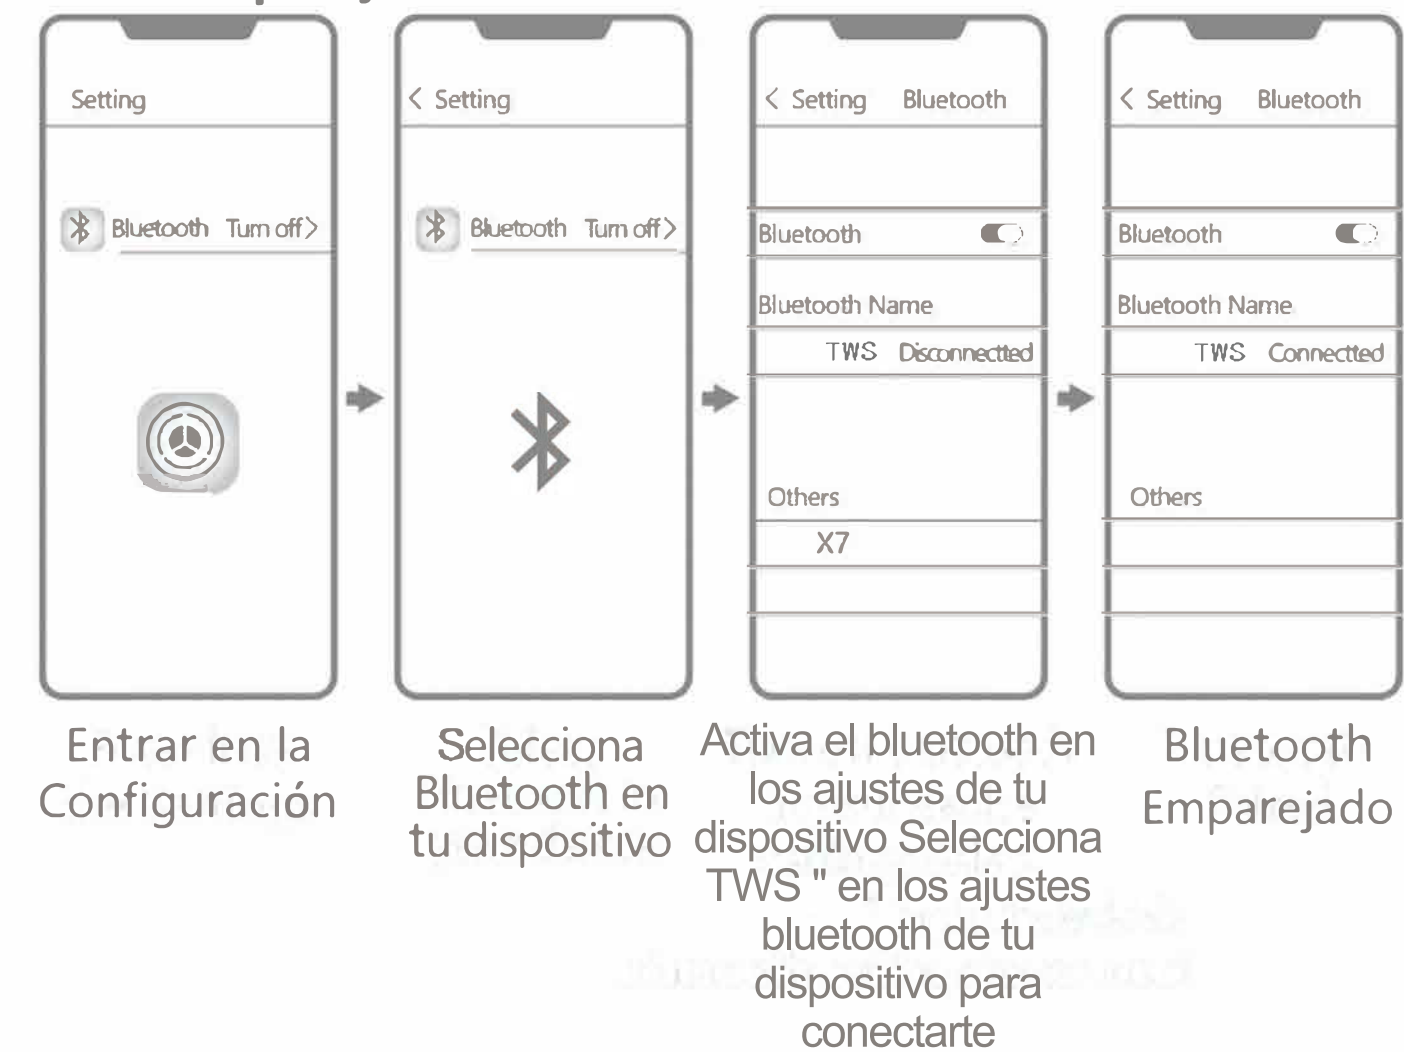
Setting

Bluetooth Turn off >

Entrar en la Configuración

< Setting

Bluetooth Turn off >

Selecciona Bluetooth en tu dispositivo

< Setting Bluetooth

Bluetooth

Bluetooth Name

TWS Disconnectted

Others

X7

Activa el bluetooth en los ajustes de tu dispositivo Selecciona TWS " en los ajustes bluetooth de tu dispositivo para conectarte

< Setting Bluetooth

Bluetooth

Bluetooth Name

TWS Connectted

Others

Bluetooth Emparejado